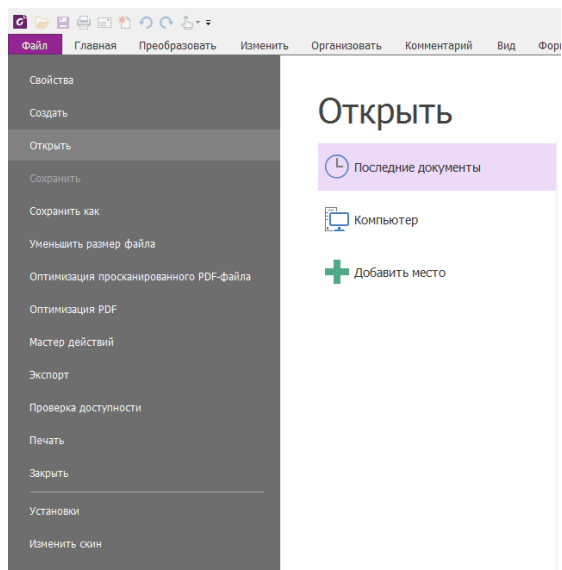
Файл Главная Преобразовать Изменить Организовать Комментарий Вид Фор

Свойства
Создать
Открыть
Сохранить
Сохранить как
Уменьшить размер файла
Оптимизация просканированного PDF-файла
Оптимизация PDF
Мастер действий
Экспорт
Проверка доступности
Печать
Закрыть
Установки
Изменить скин

Открыть

Последние документы

Компьютер

Добавить место